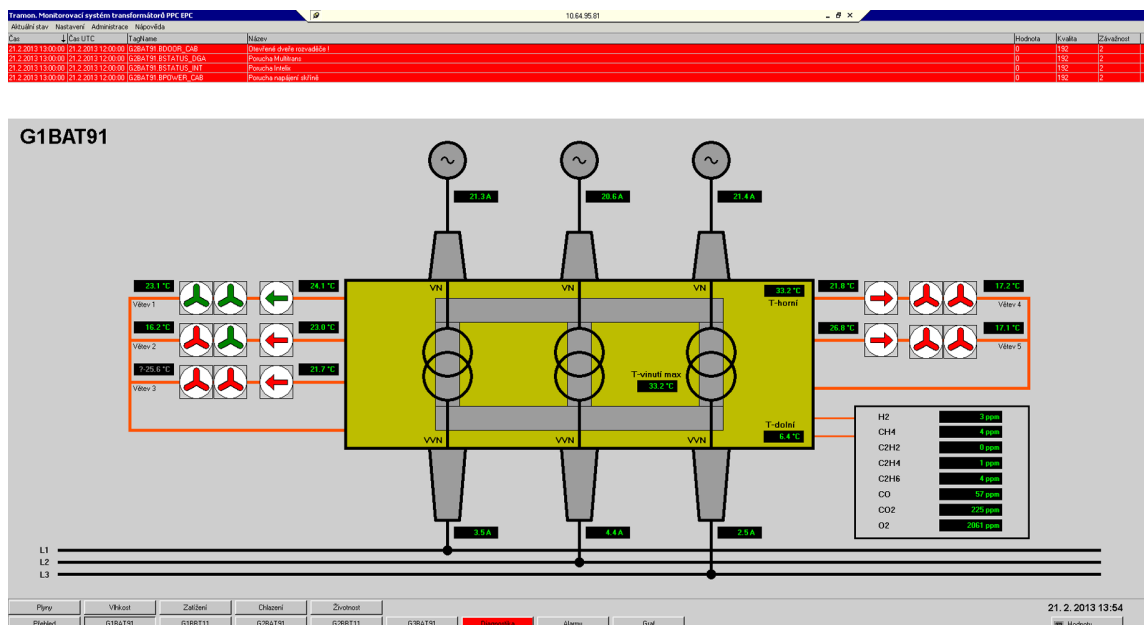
Tramon. Monitorovací systém transformátorů PPC EPC

10.64.95.81

Aktuální stav Nastavení Administrace Nápověda

| Čas | Čas UTC | TagName | Název | Hodnota | Kvalita | Závažnost |
|---|---|---|---|---|---|---|
| 21.2.2013 13:00:00 | 21.2.2013 12:00:00 | G2BAT91.BDOOR_CAB | Otevřené dveře rozvaděče ! | 0 | 192 | 2 |
| 21.2.2013 13:00:00 | 21.2.2013 12:00:00 | G2BAT91.BSTATUS_DGA | Porucha Multitrans | 0 | 192 | 2 |
| 21.2.2013 13:00:00 | 21.2.2013 12:00:00 | G2BAT91.BSTATUS_INT | Porucha Intelis | 0 | 192 | 2 |
| 21.2.2013 13:00:00 | 21.2.2013 12:00:00 | G2BAT91.BPOWER_CAB | Porucha napájení skříně | 0 | 192 | 2 |

G1BAT91

21.3 A
20.6 A
21.4 A

23.1 °C
24.1 °C
Větev 1
16.2 °C
23.0 °C
Větev 2
?-25.6 °C
21.7 °C
Větev 3

VN VN VN
33.2 °C
T-horní
T-vinutí max
33.2 °C
T-dolní
6.4 °C
VVN VVN VVN

21.8 °C
17.2 °C
Větev 4
26.8 °C
17.1 °C
Větev 5

H2 3 ppm
CH4 4 ppm
C2H2 0 ppm
C2H4 1 ppm
C2H6 4 ppm
CO 57 ppm
CO2 225 ppm
O2 2061 ppm

3.5 A
4.4 A
2.5 A

L1
L2
L3

Plyny Vlhkost Zatížení Chlazení Životnost
Přehled G1BAT91 G1BBT11 G2BAT91 G2BBT11 G3BAT91 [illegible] Alarmy Graf

21. 2. 2013 13:54
Hodnoty